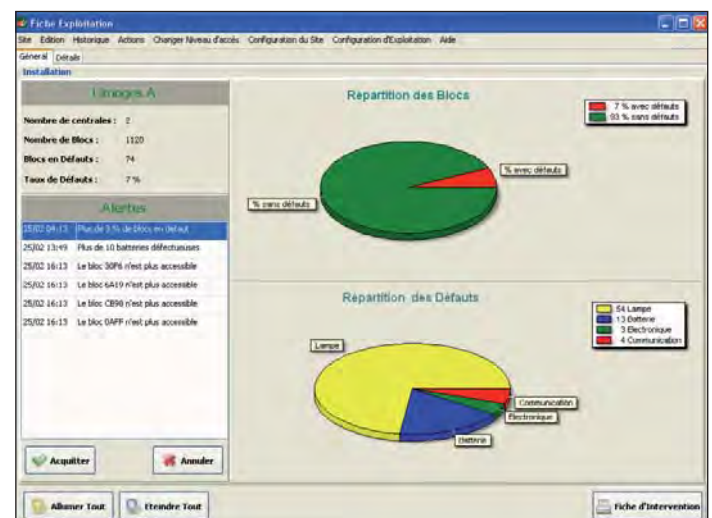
Fiche Exploitation

Site Edition Historique Actions Changer Niveau d'accès Configuration du Site Configuration d'Exploitation Aide

Général Détails

Installation

Limoges A

Nombre de centrales : 2

Nombre de Blocs : 1120

Blocs en Défauts : 74

Taux de Défauts : 7 %

Alertes

| | |
|---|---|
| 25/02 04:13 | Plus de 3.5% de blocs en défaut |
| 25/02 13:49 | Plus de 10 batteries défectueuses |
| 25/02 16:13 | Le bloc 30P6 n'est plus accessible |
| 25/02 16:13 | Le bloc 6A19 n'est plus accessible |
| 25/02 16:13 | Le bloc CB90 n'est plus accessible |
| 25/02 16:13 | Le bloc 0AFF n'est plus accessible |

Acquitter Annuler

Répartition des Blocs

7 % avec défauts
93 % sans défauts

% avec défauts
% sans défauts

Répartition des Défauts

54 Lampe
13 Batterie
3 Electronique
4 Communication

Lampe
Communication
Electronique
Batterie

Allumer Tout Eteindre Tout Fiche d'Intervention